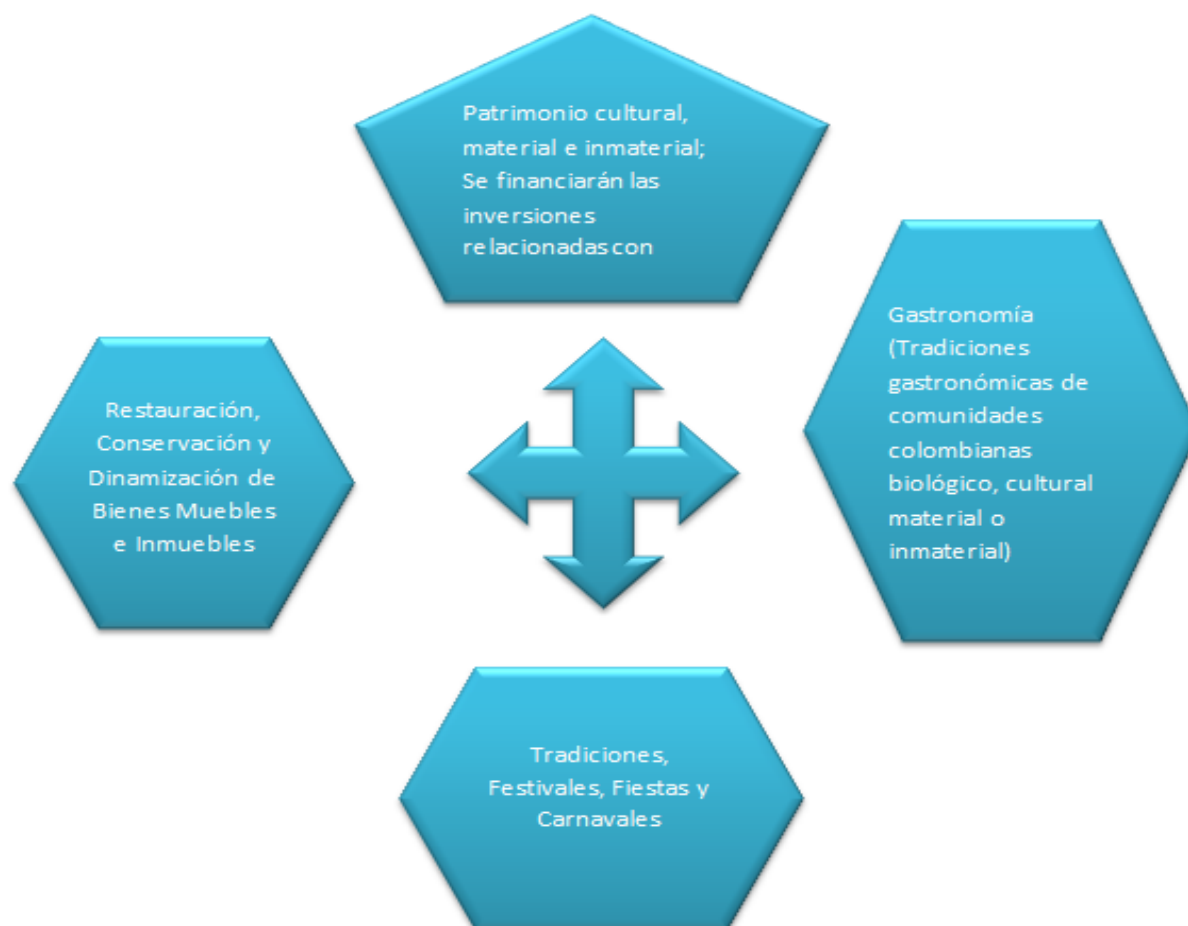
Patrimonio cultural, material e inmaterial; Se financiarán las inversiones relacionadas con

Restauración, Conservación y Dinamización de Bienes Muebles e Inmuebles

Gastronomía (Tradiciones gastronómicas de comunidades colombianas biológico, cultural material o inmaterial)

Tradiciones, Festivales, Fiestas y Carnavales